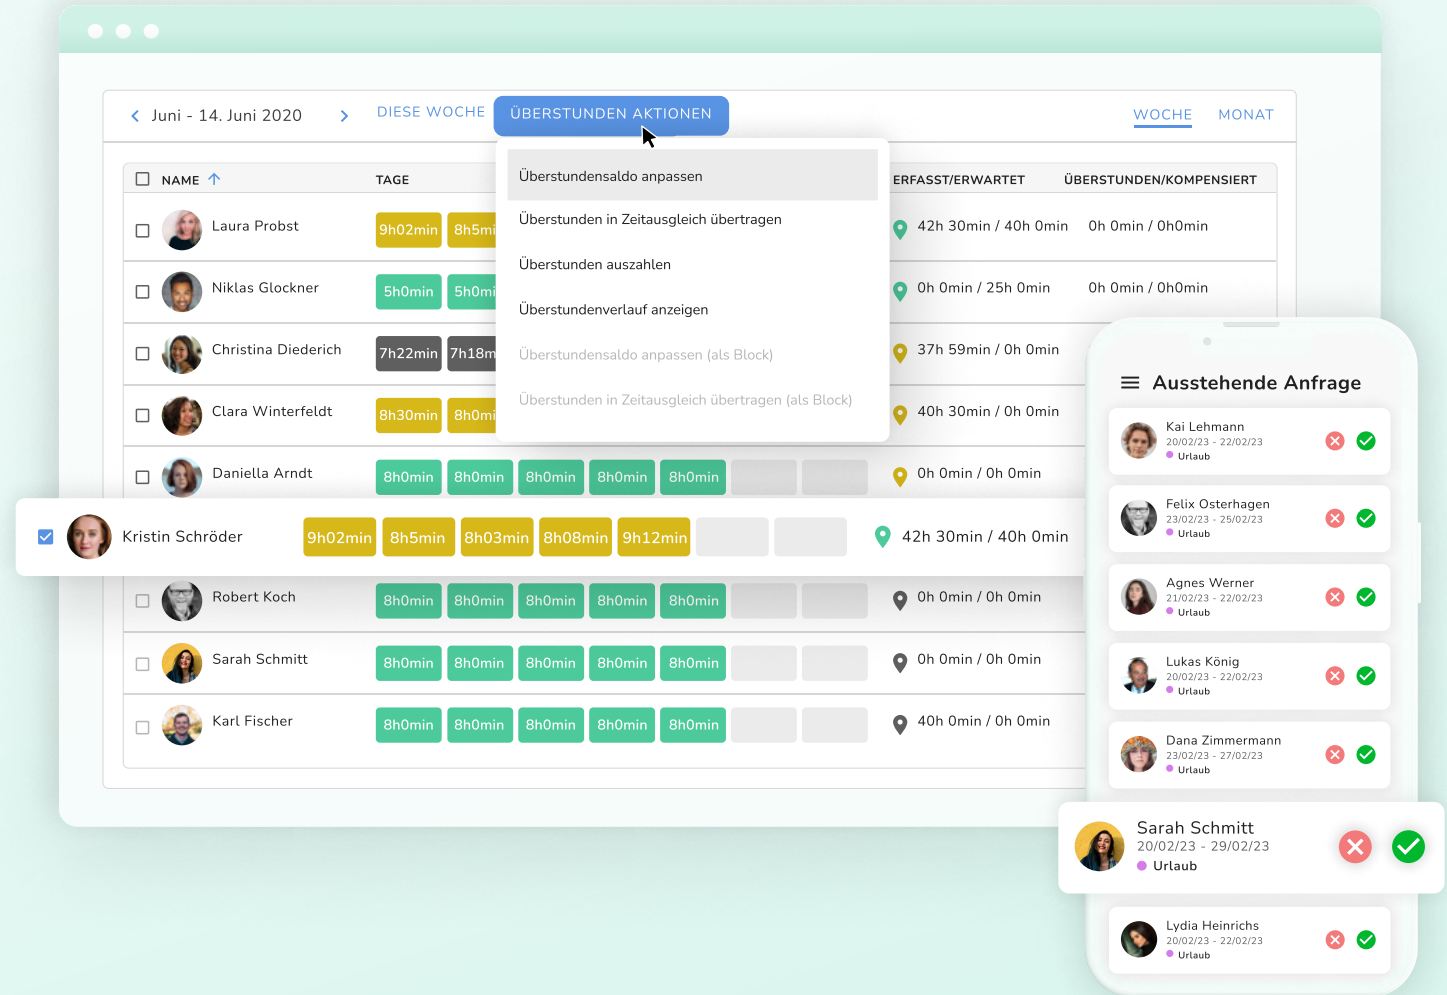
Juni - 14. Juni 2020

DIESE WOCHE

ÜBERSTUNDEN AKTIONEN

WOCHE MONAT

Überstundensaldo anpassen
Überstunden in Zeitausgleich übertragen
Überstunden auszahlen
Überstundenverlauf anzeigen
Überstundensaldo anpassen (als Block)
Überstunden in Zeitausgleich übertragen (als Block)

| NAME | TAGE | ERFASST/ERWARTET | ÜBERSTUNDEN/KOMPENSIERT |
|---|---|---|---|
| Laura Probst | 9h02min 8h5mi | 42h 30min / 40h 0min | 0h 0min / 0h0min |
| Niklas Glockner | 5h0min 5h0mi | 0h 0min / 25h 0min | 0h 0min / 0h0min |
| Christina Diederich | 7h22min 7h18m | 37h 59min / 0h 0min | |
| Clara Winterfeldt | 8h30min 8h0mi | 40h 30min / 0h 0min | |
| Daniella Arndt | 8h0min 8h0min 8h0min 8h0min 8h0min | 0h 0min / 0h 0min | |
| Kristin Schröder | 9h02min 8h5min 8h03min 8h08min 9h12min | 42h 30min / 40h 0min | |
| Robert Koch | 8h0min 8h0min 8h0min 8h0min 8h0min | 0h 0min / 0h 0min | |
| Sarah Schmitt | 8h0min 8h0min 8h0min 8h0min 8h0min | 0h 0min / 0h 0min | |
| Karl Fischer | 8h0min 8h0min 8h0min 8h0min 8h0min | 40h 0min / 0h 0min | |

Ausstehende Anfrage

Kai Lehmann
20/02/23 - 22/02/23
Urlaub

Felix Osterhagen
23/02/23 - 25/02/23
Urlaub

Agnes Werner
21/02/23 - 22/02/23
Urlaub

Lukas König
20/02/23 - 22/02/23
Urlaub

Dana Zimmermann
23/02/23 - 27/02/23
Urlaub

Sarah Schmitt
20/02/23 - 29/02/23
Urlaub

Lydia Heinrichs
20/02/23 - 22/02/23
Urlaub